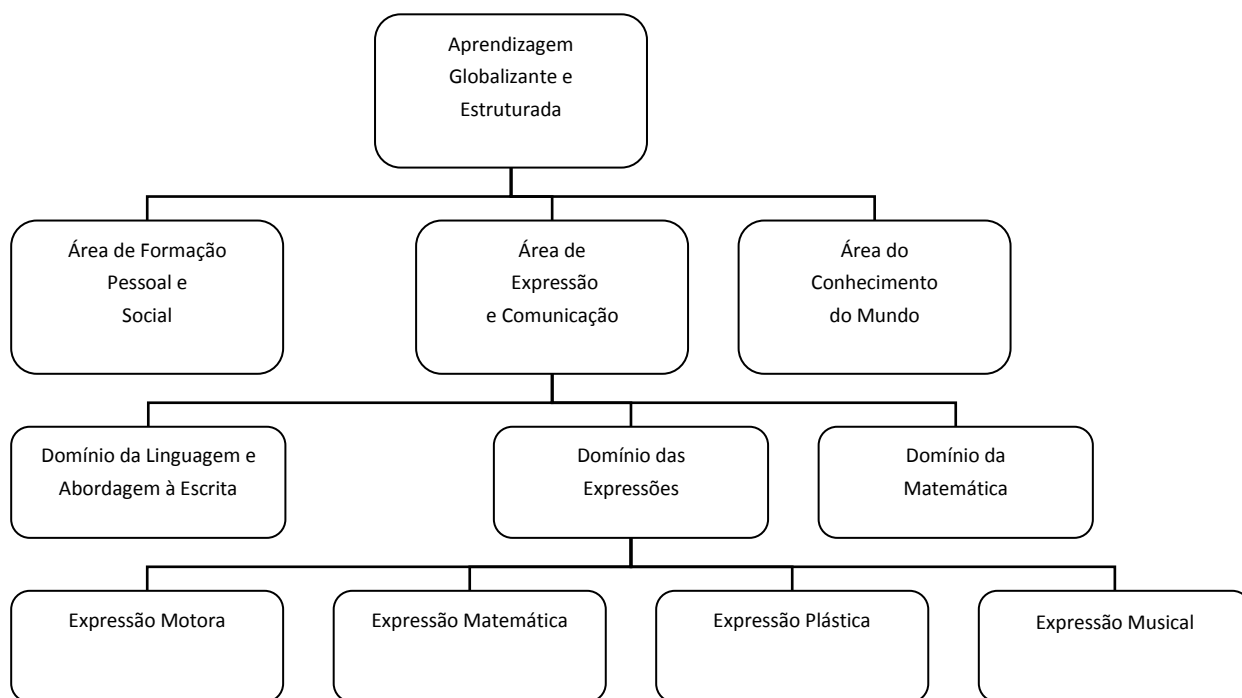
Aprendizagem Globalizante e Estruturada

Área de Formação Pessoal e Social

Área de Expressão e Comunicação

Área do Conhecimento do Mundo

Domínio da Linguagem e Abordagem à Escrita

Domínio das Expressões

Domínio da Matemática

Expressão Motora

Expressão Matemática

Expressão Plástica

Expressão Musical